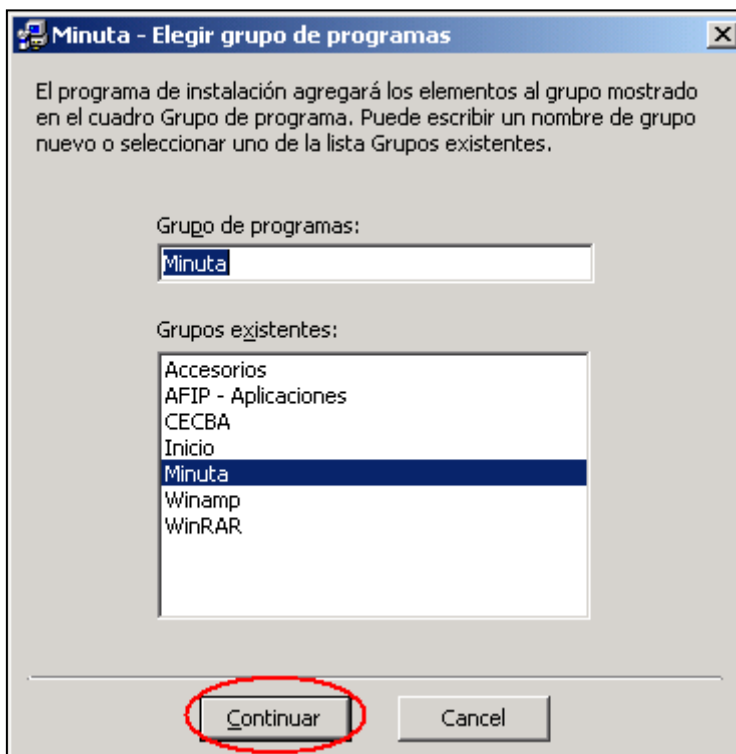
Minuta - Elegir grupo de programas

El programa de instalación agregará los elementos al grupo mostrado en el cuadro Grupo de programa. Puede escribir un nombre de grupo nuevo o seleccionar uno de la lista Grupos existentes.

Grupo de programas:

Minuta

Grupos existentes:

Accesorios
AFIP - Aplicaciones
CECBA
Inicio
Minuta
Winamp
WinRAR

Continuar

Cancel